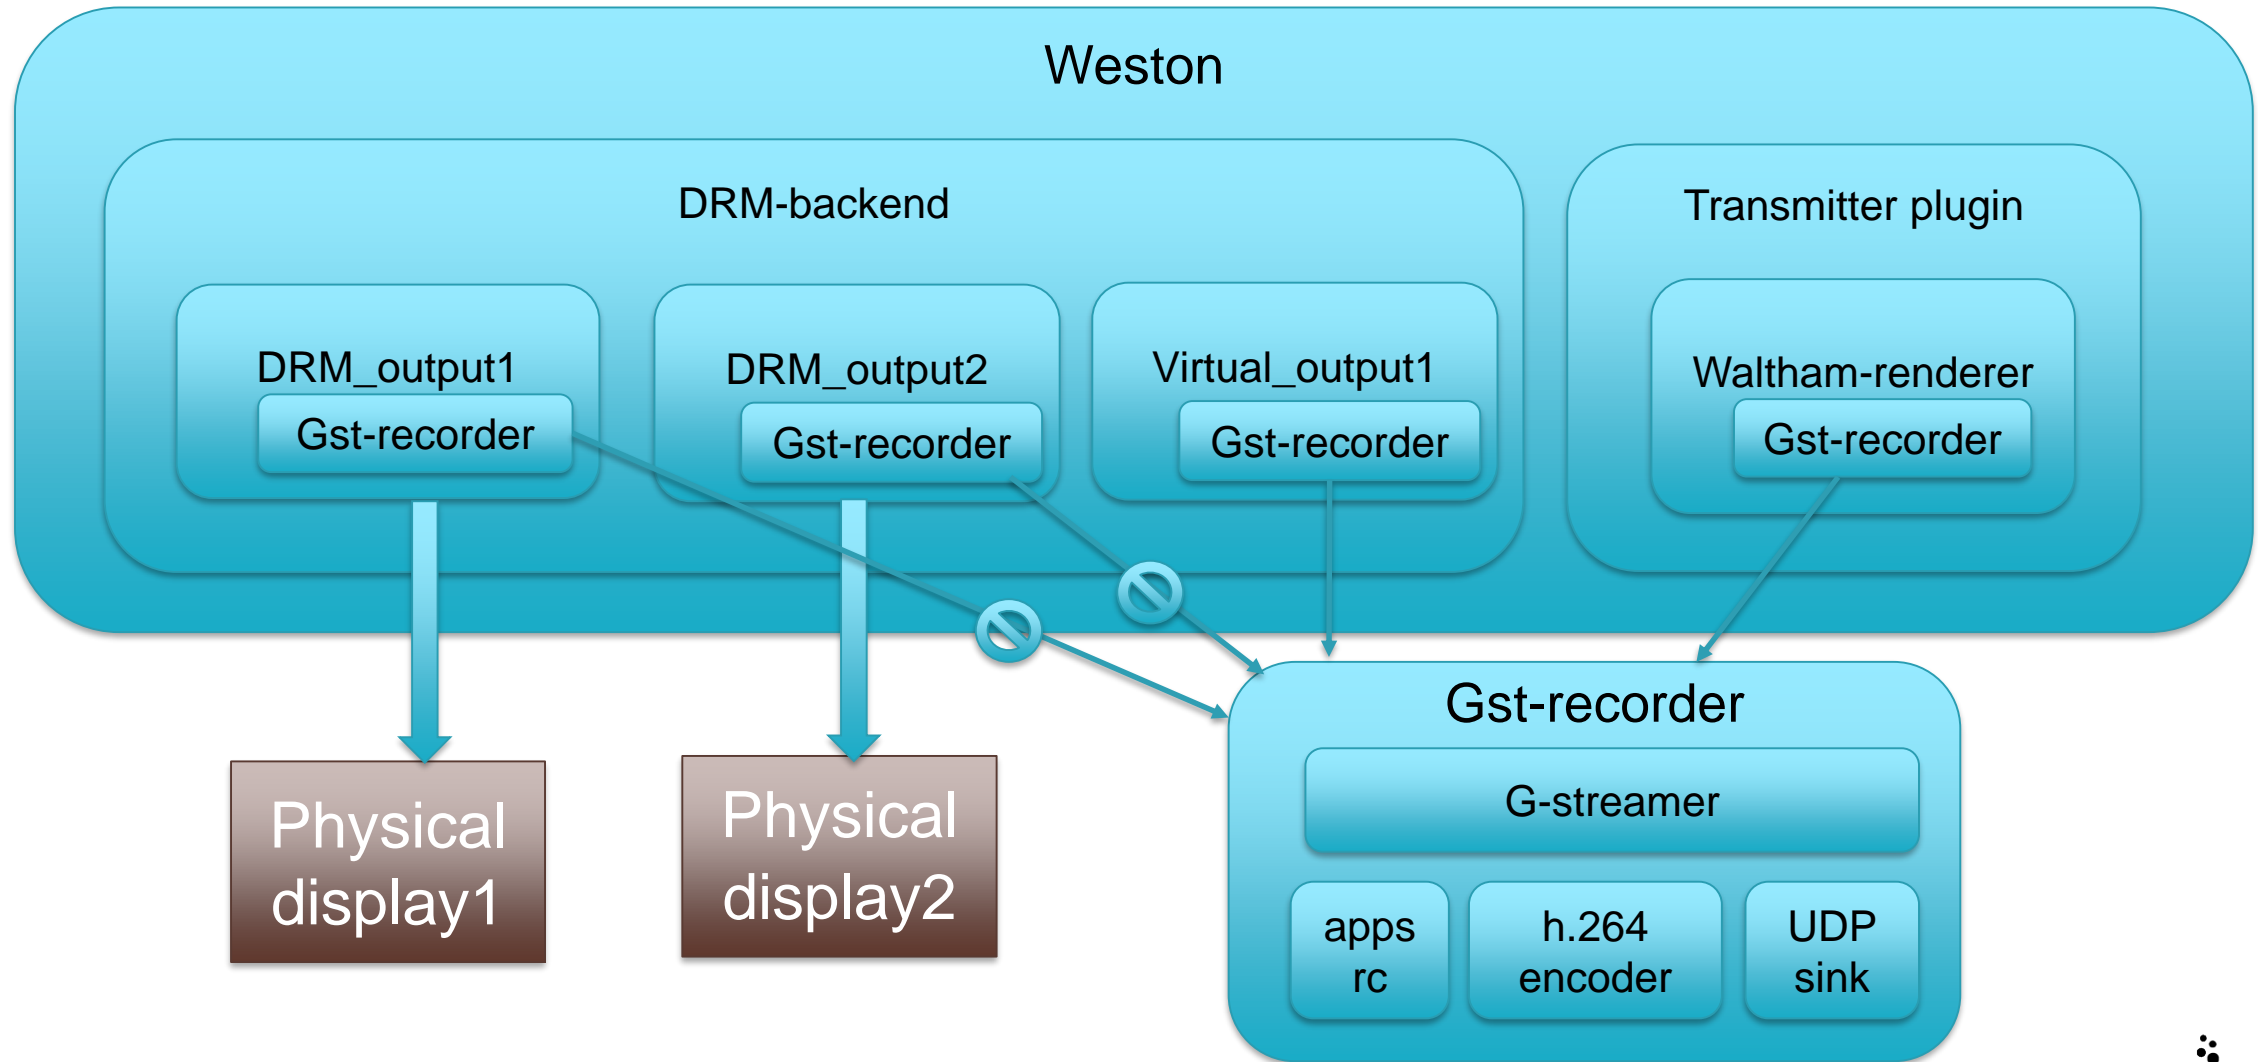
Weston

DRM-backend

Transmitter plugin

DRM_output1

Gst-recorder

DRM_output2

Gst-recorder

Virtual_output1

Gst-recorder

Waltham-renderer

Gst-recorder

Physical display1

Physical display2

Gst-recorder

G-streamer

apps rc

h.264 encoder

UDP sink